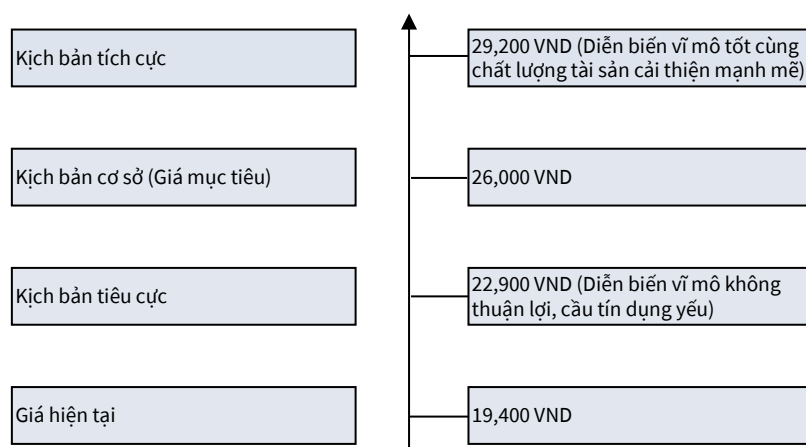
Kịch bản tích cực

29,200 VND (Diễn biến vĩ mô tốt cùng chất lượng tài sản cải thiện mạnh mẽ)

Kịch bản cơ sở (Giá mục tiêu)

26,000 VND

Kịch bản tiêu cực

22,900 VND (Diễn biến vĩ mô không thuận lợi, cầu tín dụng yếu)

Giá hiện tại

19,400 VND